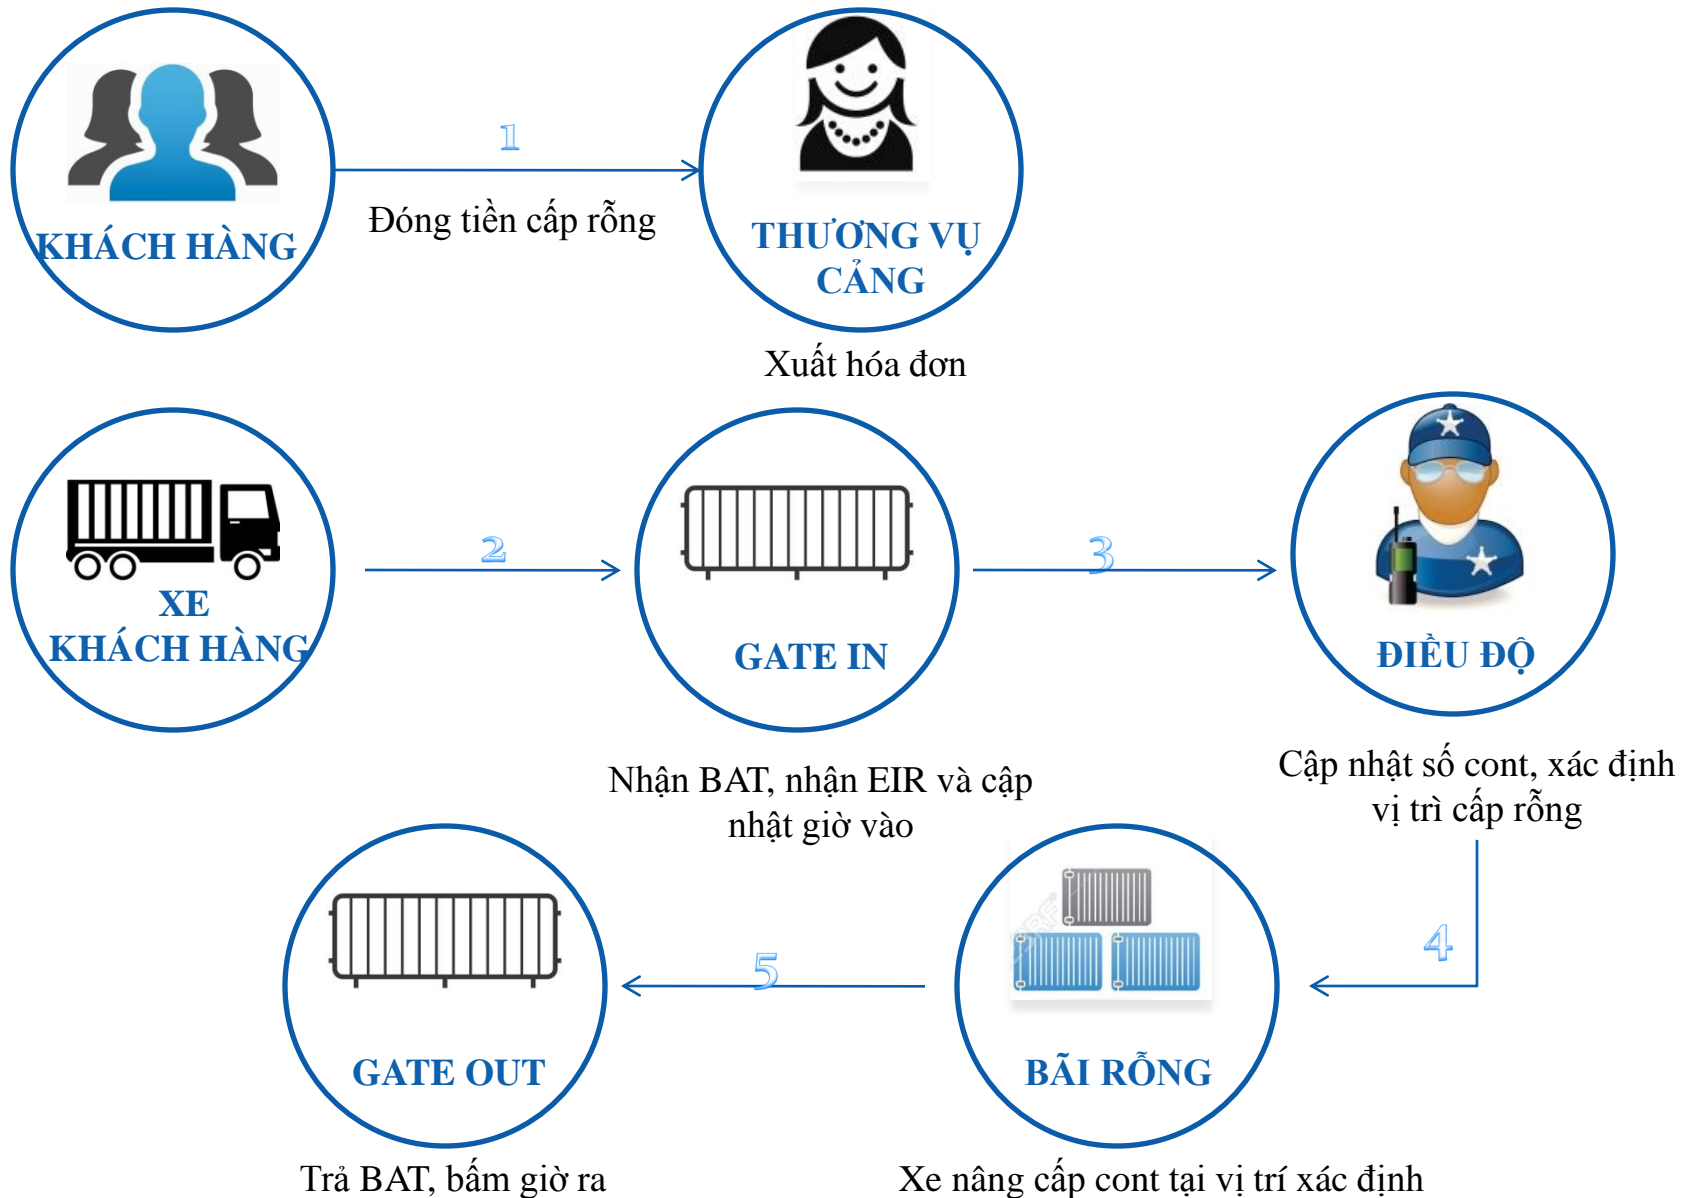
KHÁCH HÀNG

1

Đóng tiền cấp rỗng

THƯƠNG VỤ CẢNG

Xuất hóa đơn

XE KHÁCH HÀNG

2

GATE IN

3

ĐIỀU ĐỘ

Nhận BAT, nhận EIR và cập nhật giờ vào

Cập nhật số cont, xác định vị trì cấp rỗng

4

GATE OUT

5

BÃI RỖNG

Trả BAT, bấm giờ ra

Xe nâng cấp cont tại vị trí xác định